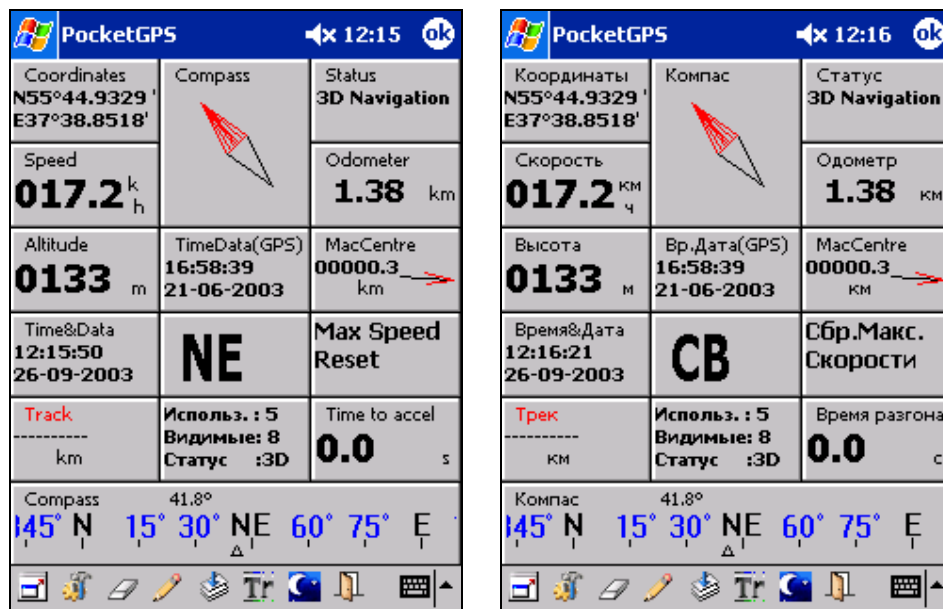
PocketGPS 12:15 ok

Coordinates
N55°44.9329'
E37°38.8518'

Compass

Status
3D Navigation

Speed
017.2 k h

Odometer
1.38 km

Altitude
0133 m

TimeData(GPS)
16:58:39
21-06-2003

MacCentre
00000.3
km

Time&Data
12:15:50
26-09-2003

NE

Max Speed Reset

Track
----------
km

Использ. : 5
Видимые: 8
Статус :3D

Time to accel
0.0 s

Compass 41.8°
345° N 15° 30° NE 60° 75° E

Tr

PocketGPS 12:16 ok

Координаты
N55°44.9329'
E37°38.8518'

Компас

Статус
3D Navigation

Скорость
017.2 км ч

Одометр
1.38 км

Высота
0133 м

Вр.Дата(GPS)
16:58:39
21-06-2003

MacCentre
00000.3
км

Время&Дата
12:16:21
26-09-2003

CB

Сбр.Макс. Скорости

Трек
----------
км

Использ. : 5
Видимые: 8
Статус :3D

Время разгона
0.0 с

Компас 41.8°
345° N 15° 30° NE 60° 75° E

Tr